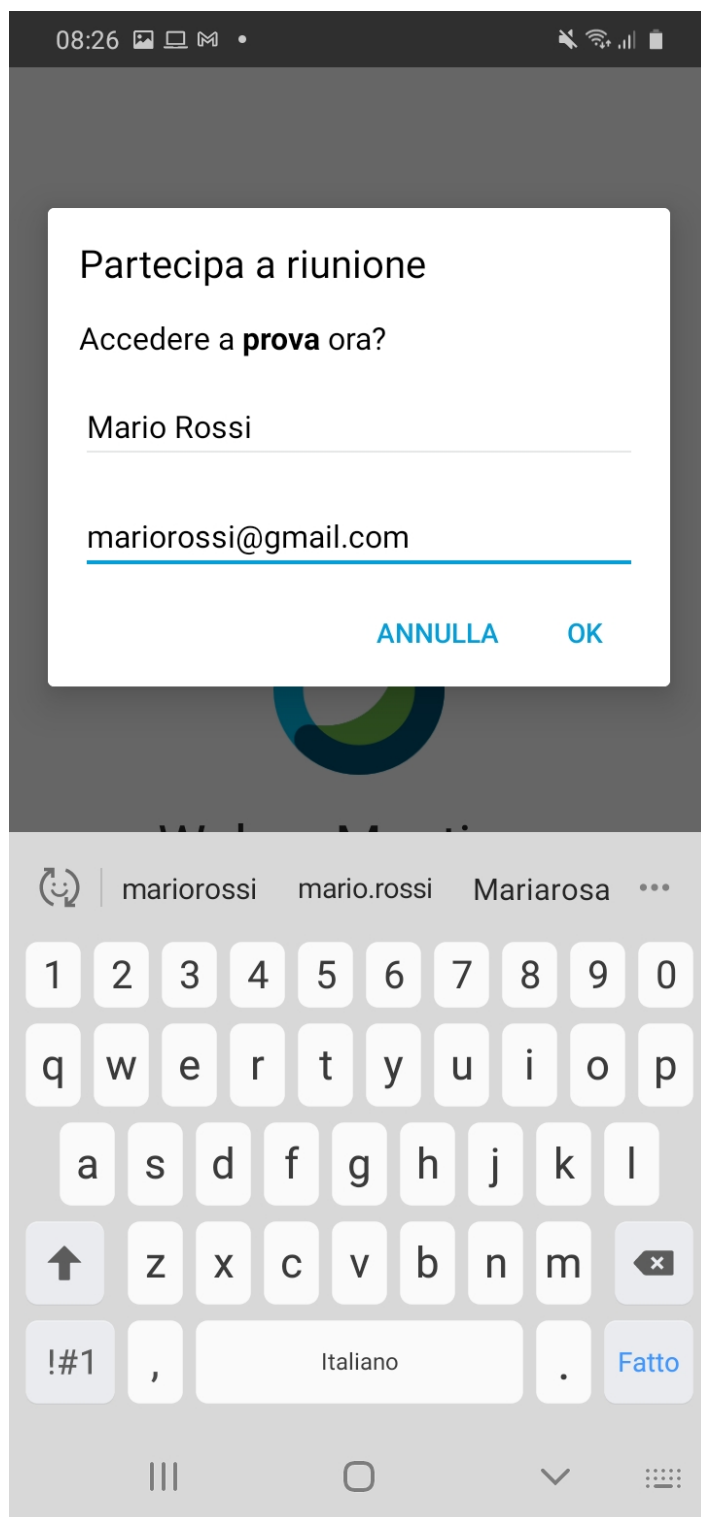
08:26

Partecipa a riunione

Accedere a **prova** ora?

Mario Rossi

mariorossi@gmail.com

ANNULLA OK

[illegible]

mariorossi mario.rossi Mariarosa •••

1 2 3 4 5 6 7 8 9 0
q w e r t y u i o p
a s d f g h j k l
z x c v b n m
!#1 , Italiano . Fatto